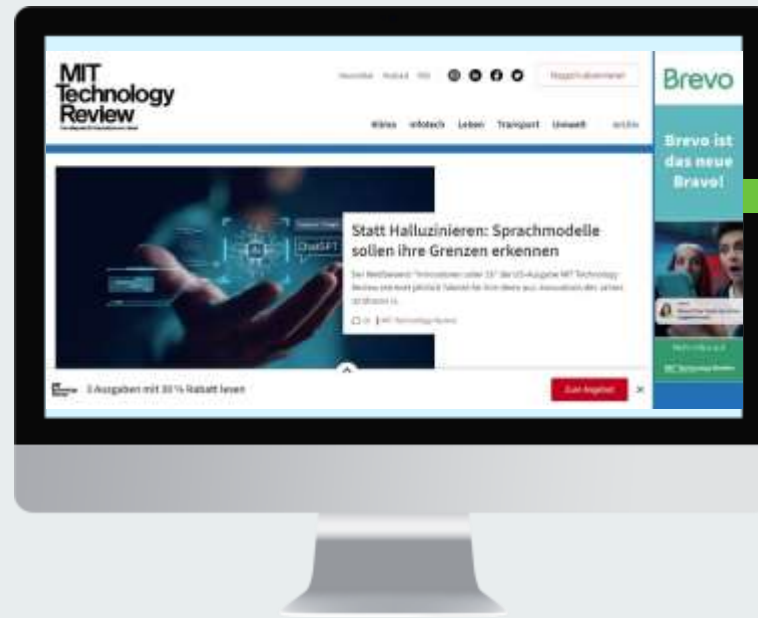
MIT Technology Review

Newsletter Podcast RSS

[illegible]

Bizz Infotech Leben Transport Umwelt Archiv

ChatGPT

Statt Halluzinieren: Sprachmodelle sollen ihre Grenzen erkennen

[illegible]

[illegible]

3 Ausgaben mit 30 % Rabatt lesen

Zum Angebot

Brevo

Brevo ist das neue Bravo!

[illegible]